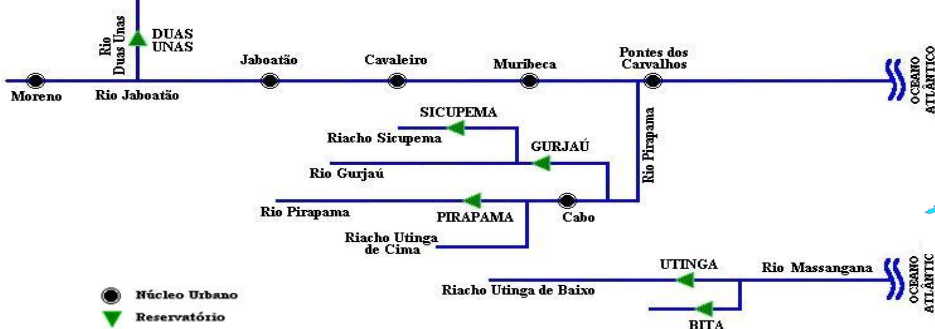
Rio Duas Unas
DUAS UNAS
Jaboatão
Cavaleiro
Muribeca
Pontes dos Carvalhos
Moreno
Rio Jaboatão
OCEANO ATLÂNTICO
SICUPEMA
Riacho Sicupema
GURJAÚ
Rio Gurjaú
Rio Pirapama
Rio Pirapama
PIRAPAMA
Cabo
Riacho Utinga de Cima
UTINGA
Rio Massangana
OCEANO ATLÂNTICO
Riacho Utinga de Baixo
BITA
Núcleo Urbano
Reservatório